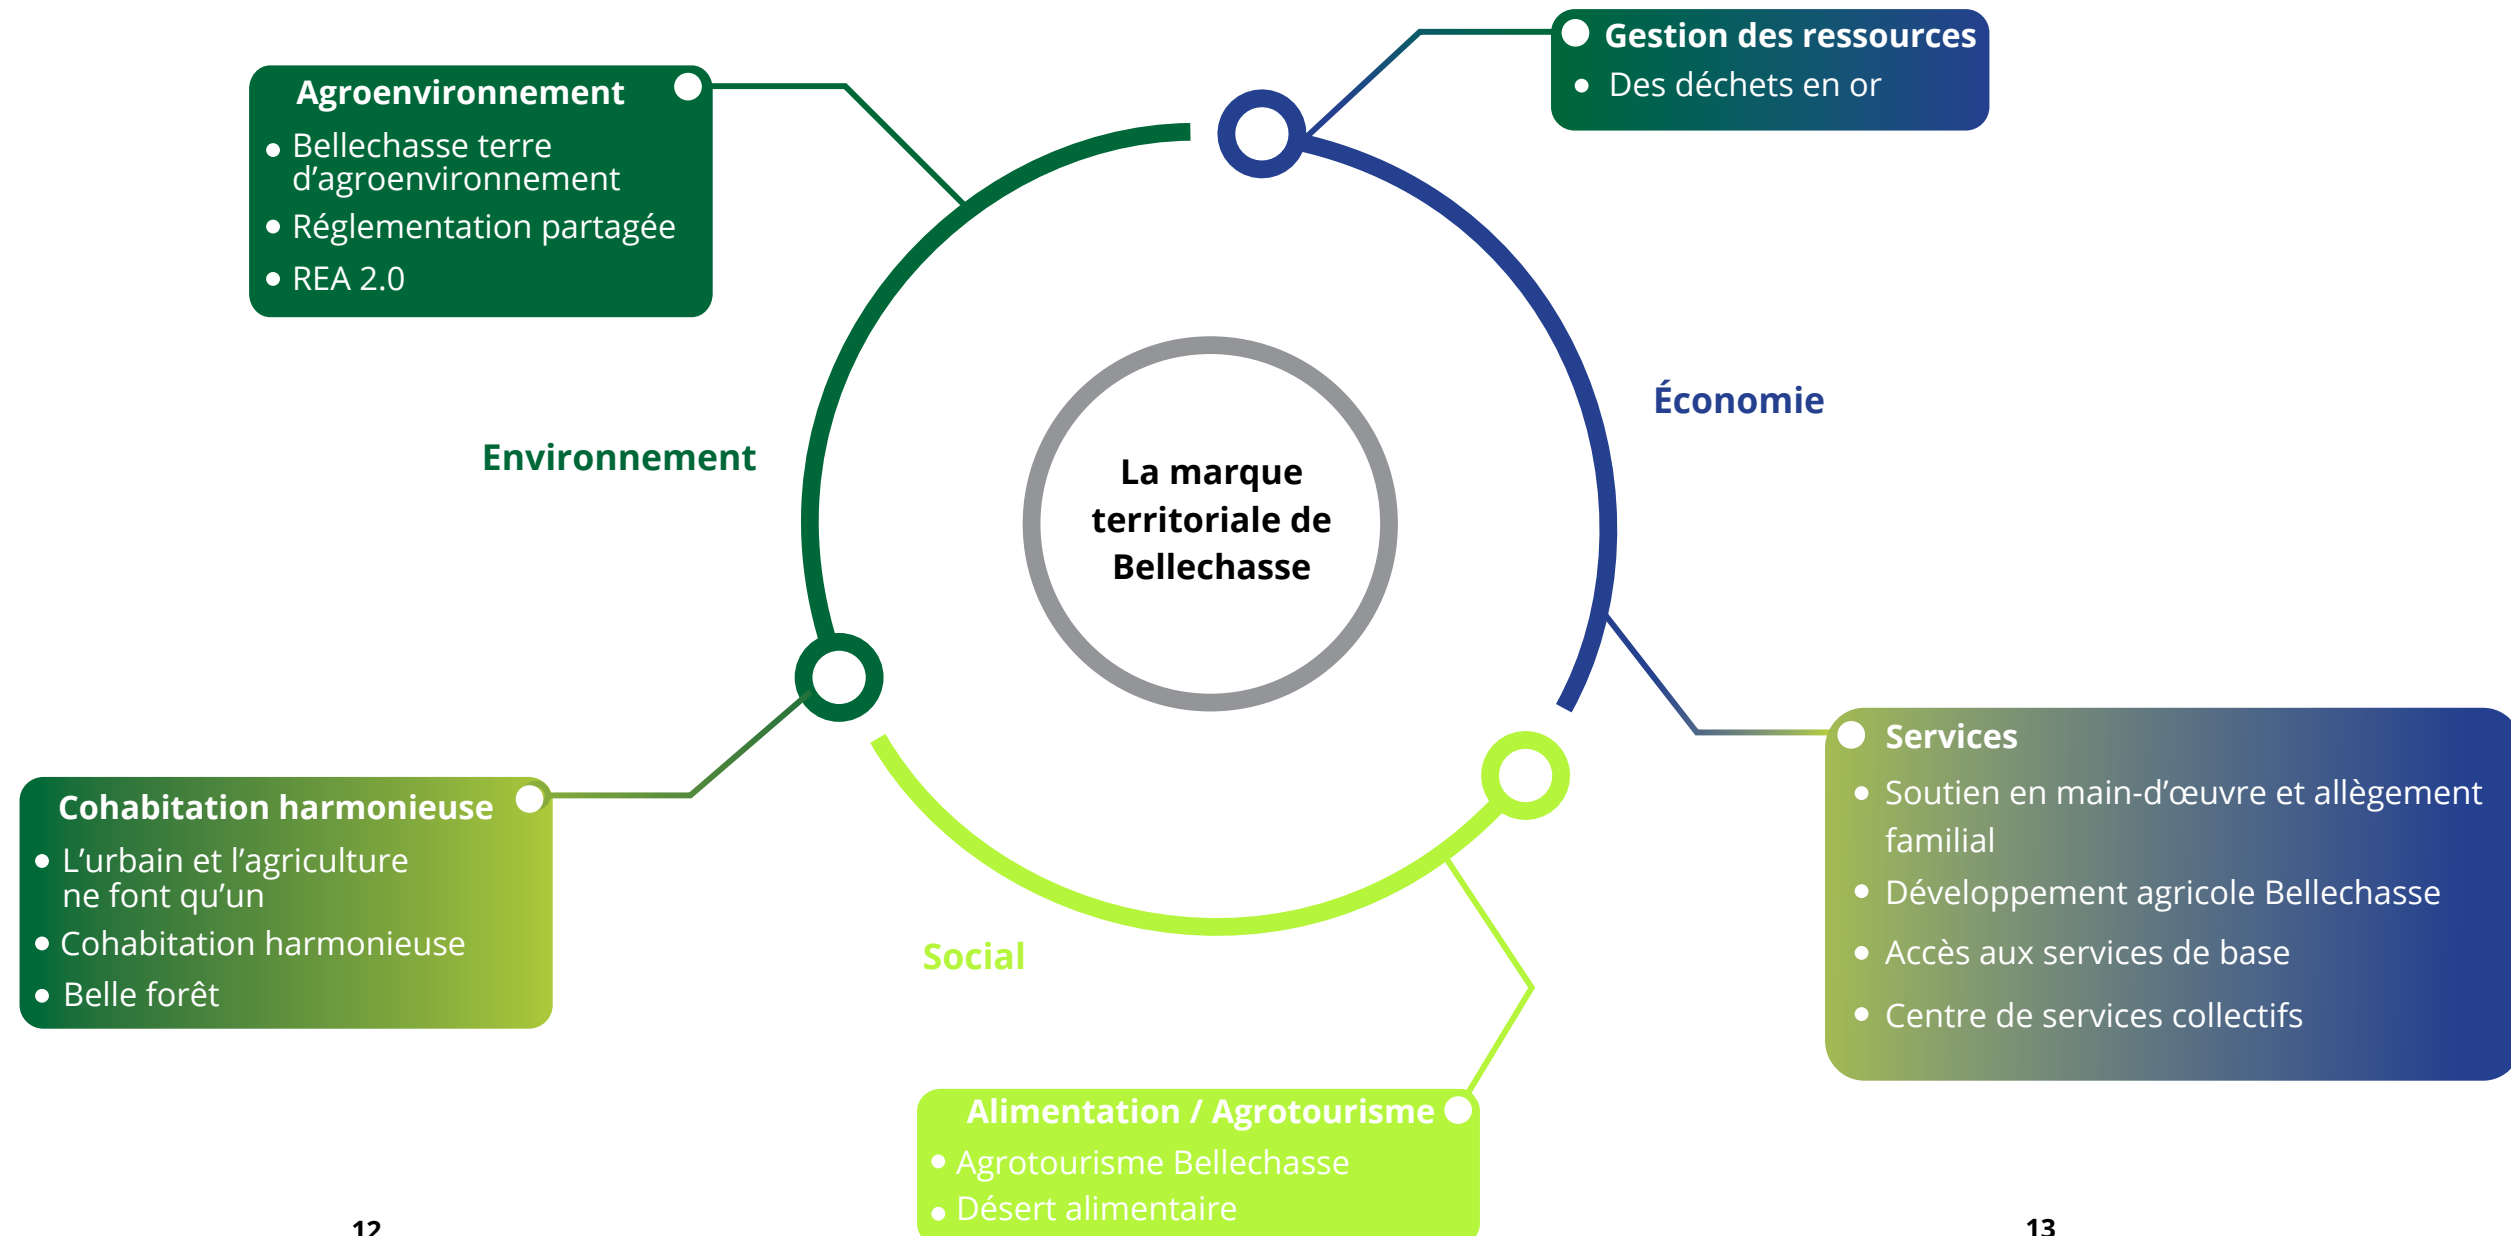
Agroenvironnement
- Bellechasse terre d'agroenvironnement
- Réglementation partagée
- REA 2.0

Gestion des ressources
- Des déchets en or

Environnement

La marque territoriale de Bellechasse

Économie

Cohabitation harmonieuse
- L'urbain et l'agriculture ne font qu'un
- Cohabitation harmonieuse
- Belle forêt

Services
- Soutien en main-d'œuvre et allègement familial
- Développement agricole Bellechasse
- Accès aux services de base
- Centre de services collectifs

Social

Alimentation / Agrotourisme
- Agrotourisme Bellechasse
- Désert alimentaire

12

13